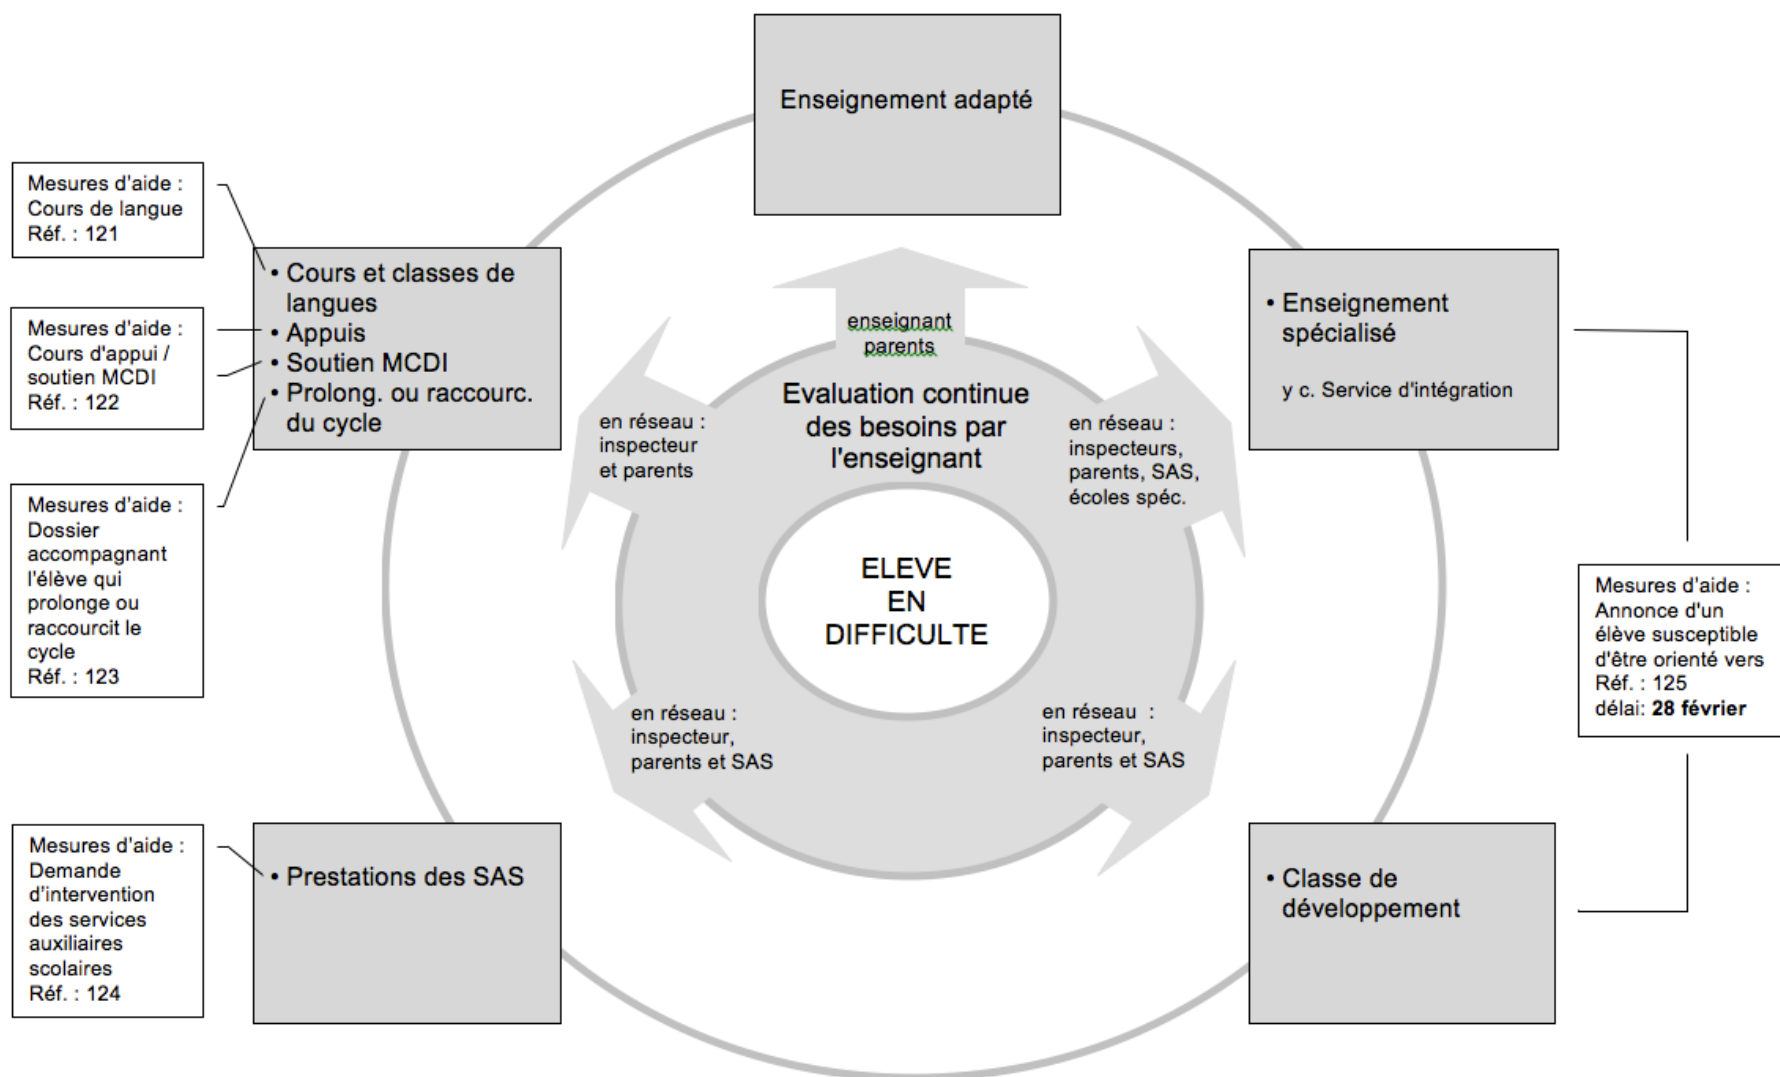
Enseignement adapté

Mesures d'aide : Cours de langue Réf. : 121

• Cours et classes de langues
• Appuis
• Soutien MCDI
• Prolong. ou raccourc. du cycle

Mesures d'aide : Cours d'appui / soutien MCDI Réf. : 122

Mesures d'aide : Dossier accompagnant l'élève qui prolonge ou raccourcit le cycle Réf. : 123

enseignant parents

Evaluation continue des besoins par l'enseignant

en réseau : inspecteur et parents

en réseau : inspecteurs, parents, SAS, écoles spéc.

ELEVE EN DIFFICULTE

en réseau : inspecteur, parents et SAS

en réseau : inspecteur, parents et SAS

• Enseignement spécialisé

y c. Service d'intégration

Mesures d'aide : Annonce d'un élève susceptible d'être orienté vers Réf. : 125 délai: **28 février**

Mesures d'aide : Demande d'intervention des services auxiliaires scolaires Réf. : 124

• Prestations des SAS

• Classe de développement